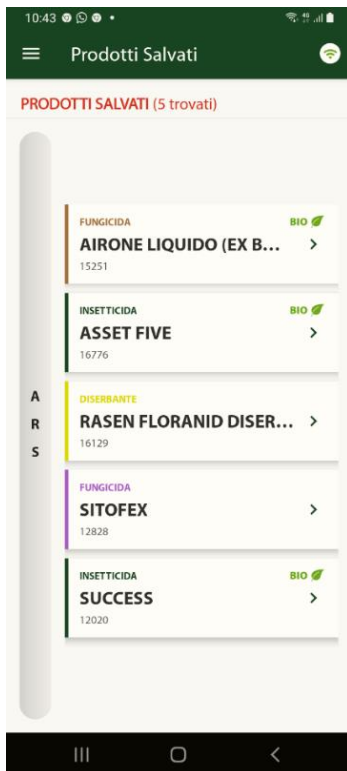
10:43

Prodotti Salvati

PRODOTTI SALVATI (5 trovati)

A
R
S

FUNGICIDA
BIO
AIRONE LIQUIDO (EX B...
15251

INSETTICIDA
BIO
ASSET FIVE
16776

DISERBANTE
RASEN FLORANID DISER...
16129

FUNGICIDA
SITOFEX
12828

INSETTICIDA
BIO
SUCCESS
12020